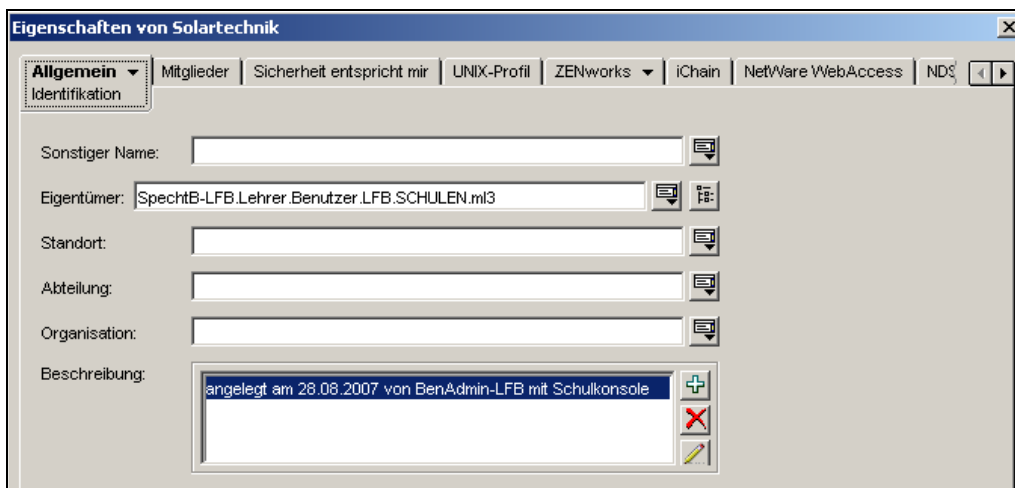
Eigenschaften von Solartechnik

Allgemein
Identifikation

Mitglieder | Sicherheit entspricht mir | UNIX-Profil | ZENworks | iChain | NetWare WebAccess | NDS

Sonstiger Name:

Eigentümer: SpechtB-LFB.Lehrer.Benutzer.LFB.SCHULEN.ml3

Standort:

Abteilung:

Organisation:

Beschreibung:

angelegt am 28.08.2007 von BenAdmin-LFB mit Schulkonsole